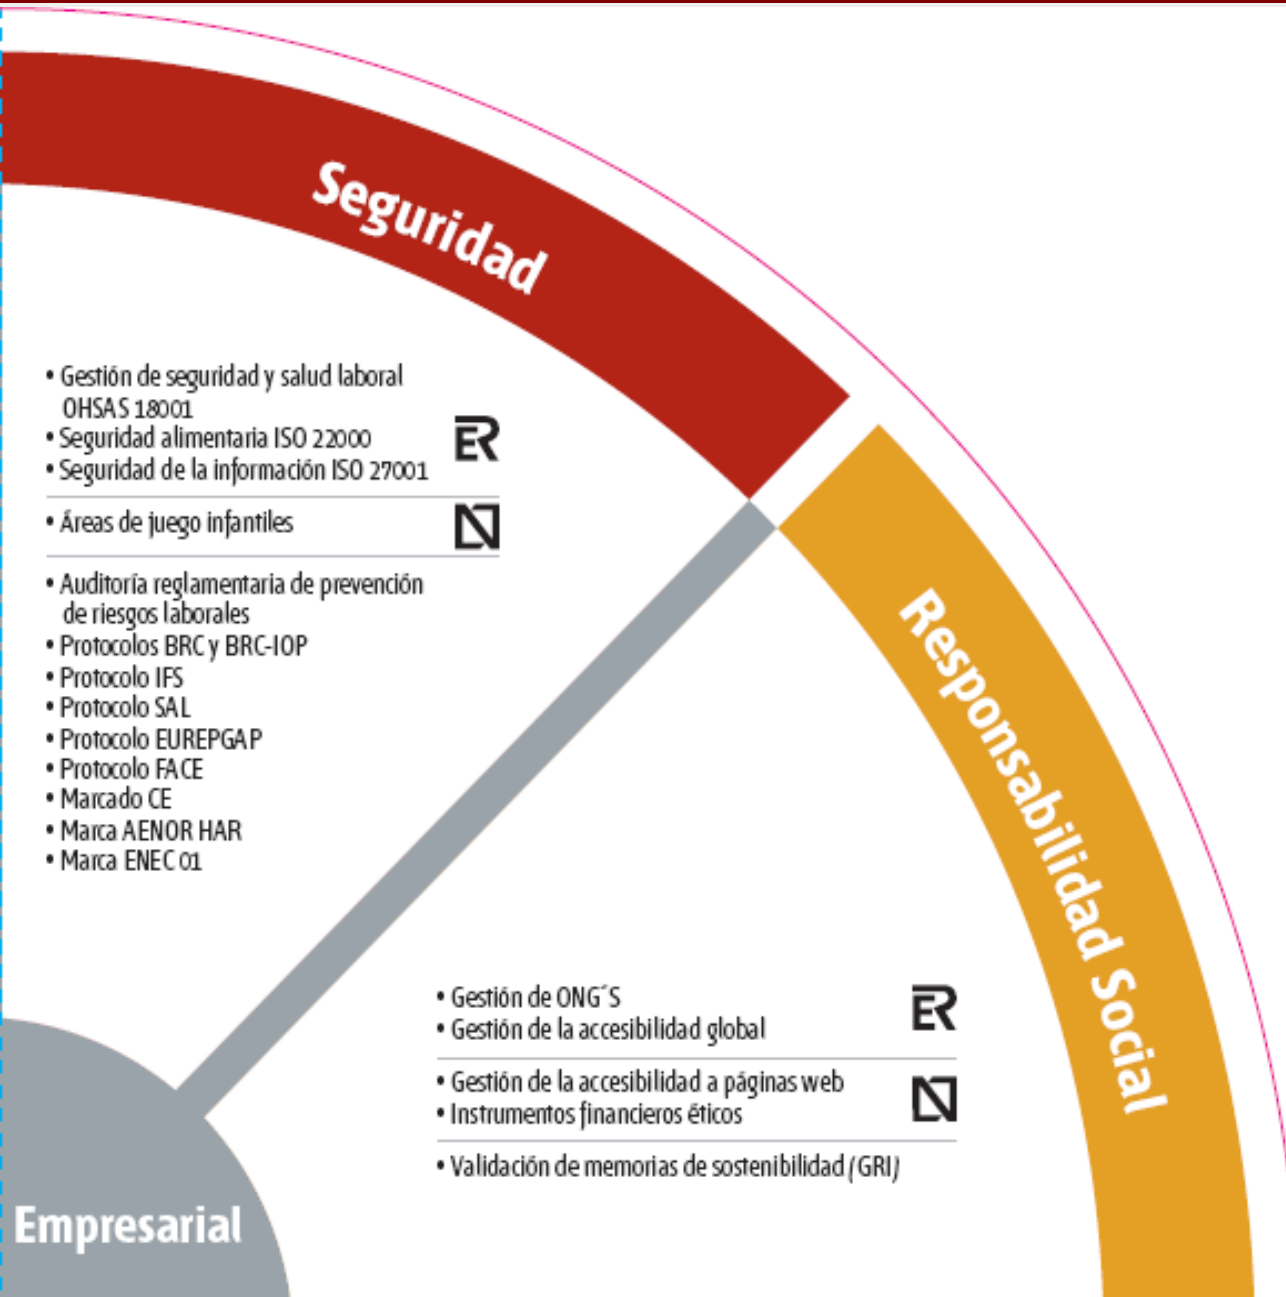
Seguridad

• Gestión de seguridad y salud laboral OHSAS 18001
• Seguridad alimentaria ISO 22000
• Seguridad de la información ISO 27001

ER

• Áreas de juego infantiles

N

• Auditoría reglamentaria de prevención de riesgos laborales
• Protocolos BRC y BRC-IOP
• Protocolo IFS
• Protocolo SAL
• Protocolo EUREPGAP
• Protocolo FACE
• Marcado CE
• Marca AENOR HAR
• Marca ENEC 01

Responsabilidad Social

• Gestión de ONG´S
• Gestión de la accesibilidad global

ER

• Gestión de la accesibilidad a páginas web
• Instrumentos financieros éticos

N

• Validación de memorias de sostenibilidad (GRI)

Empresarial